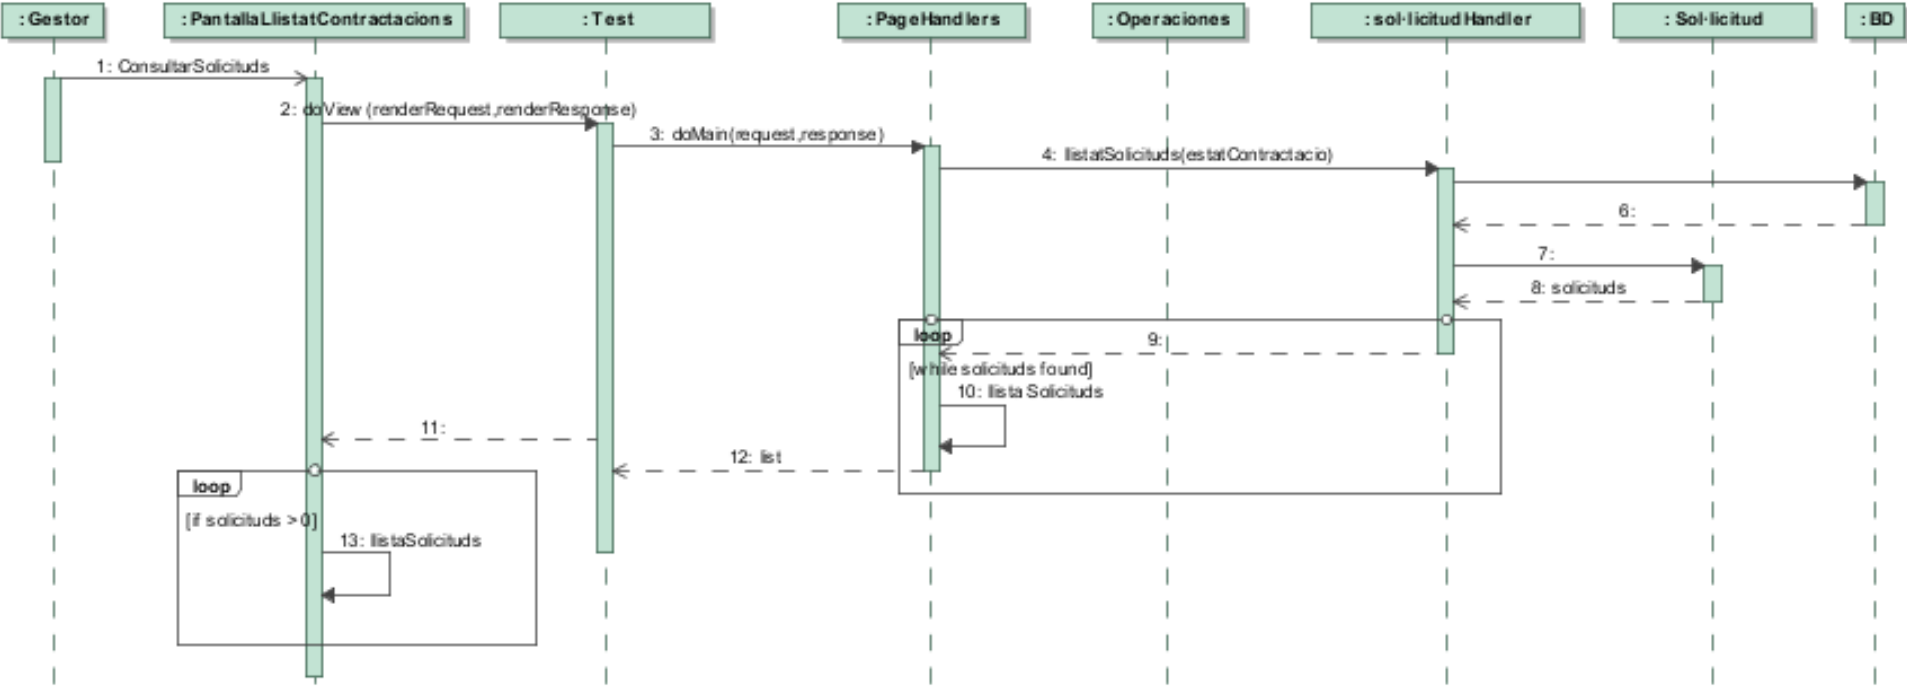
: Gestor

: PantallaLlistatContractacions

: Test

: PageHandlers

: Operaciones

: sol·licitudHandler

: Sol·licitud

: BD

1: ConsultarSolicituds

2: doView (renderRequest,renderResponse)

3: doMain(request,response)

4: llistatSolicituds(estatContractacio)

6:

7:

8: solicituds

loop

9:

[while solicituds found]

10: llista Solicituds

11:

12: list

loop

[if solicituds > 0]

13: llistaSolicituds